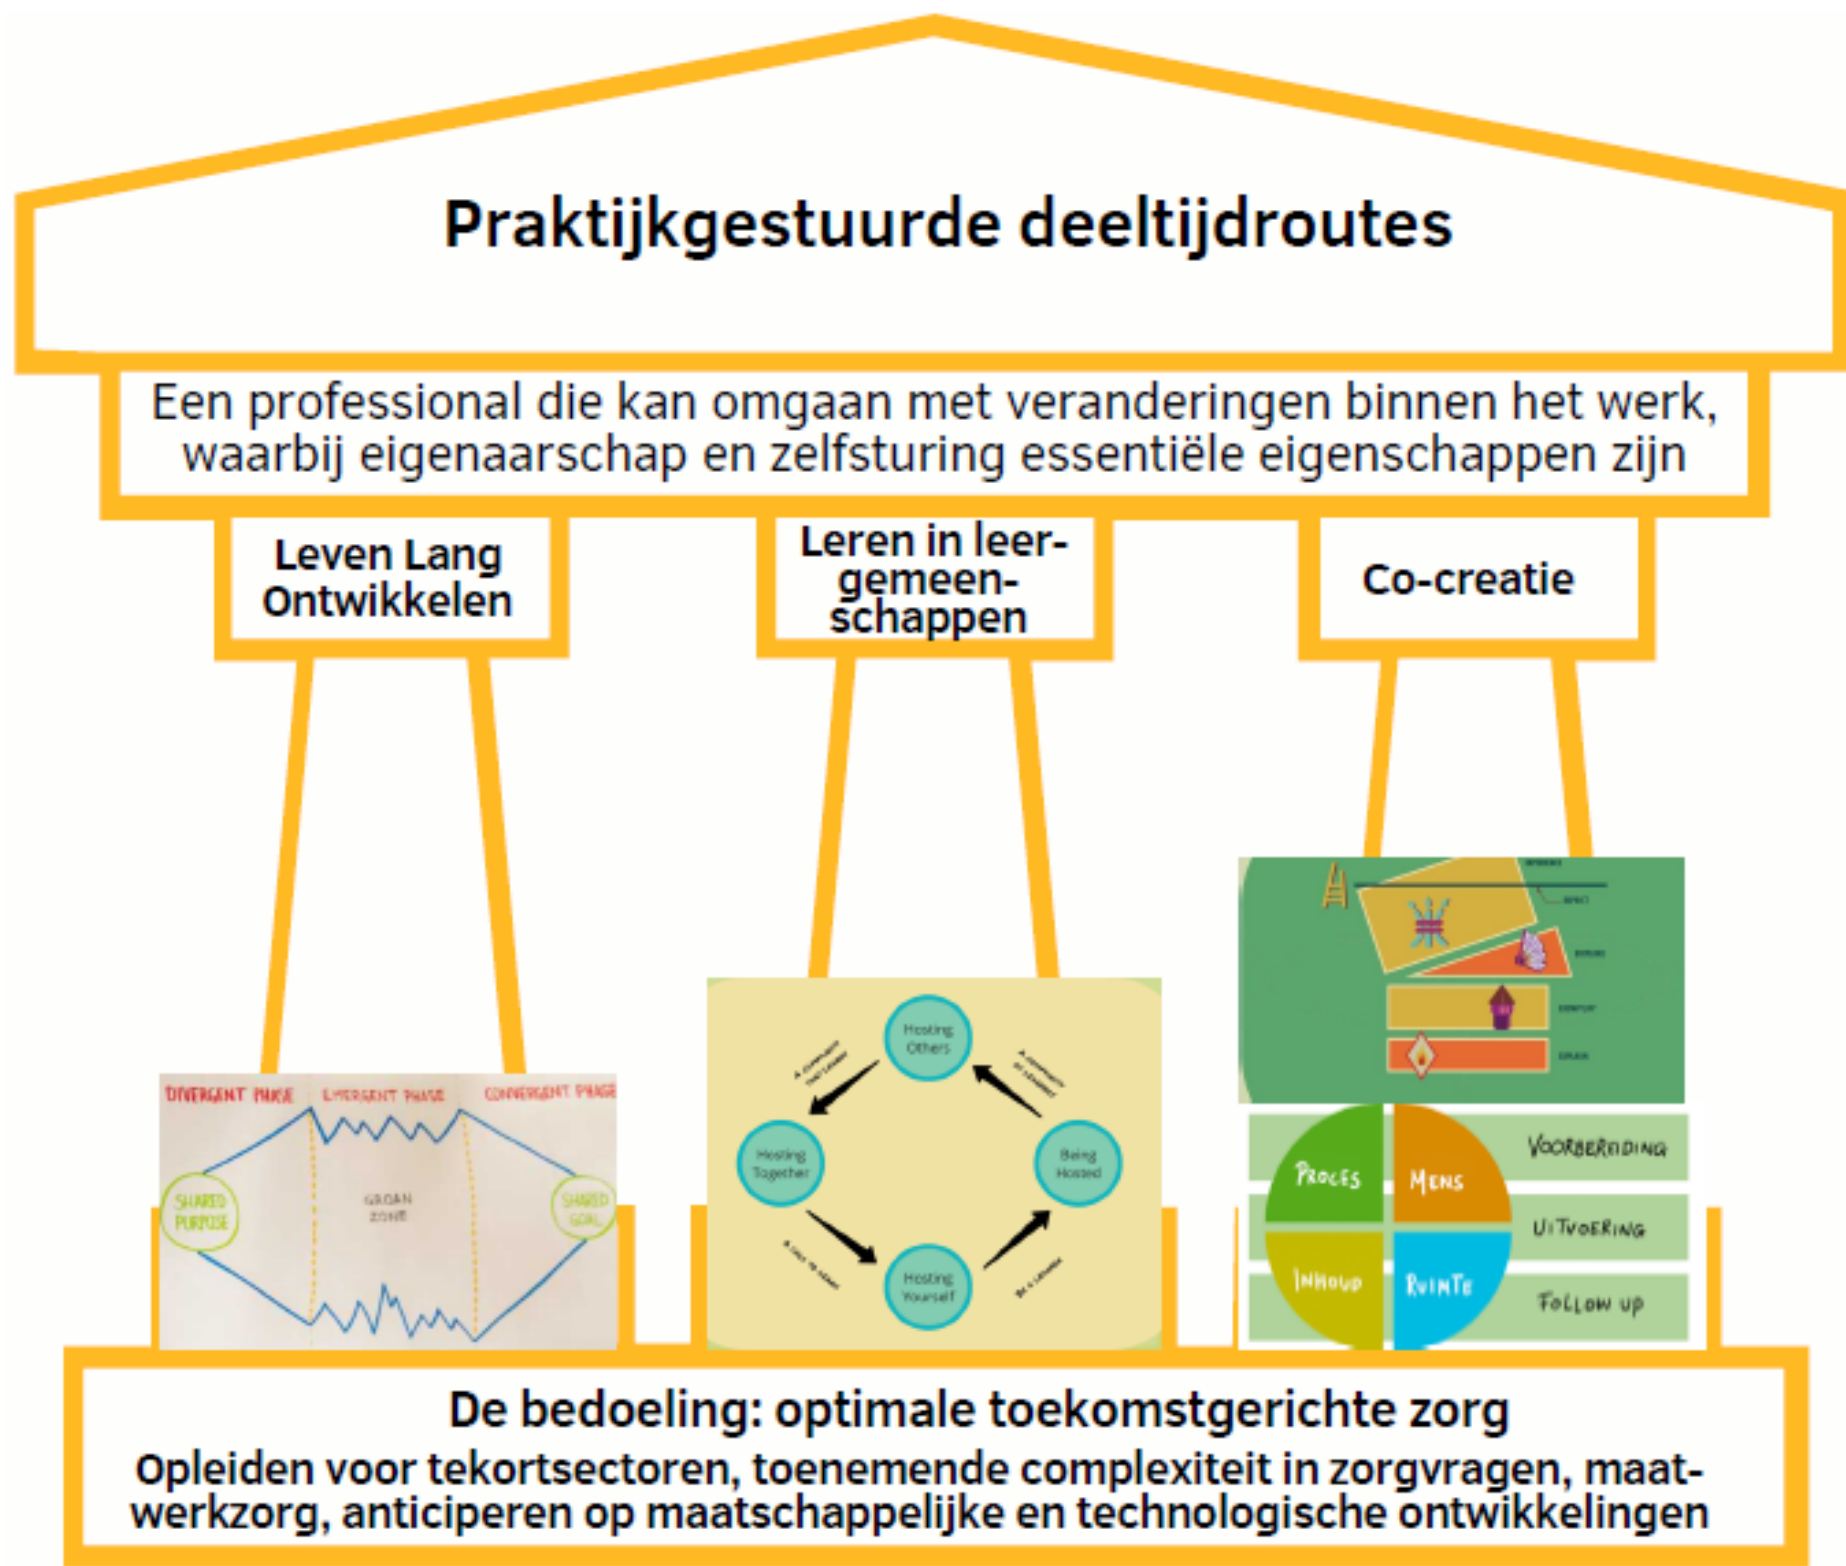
Praktijkgestuurde deeltijdroutes

Een professional die kan omgaan met veranderingen binnen het werk, waarbij eigenaarschap en zelfsturing essentiële eigenschappen zijn

Leven Lang Ontwikkelen

Leren in leergemeenschappen

Co-creatie

DIVERGENT PHASE EMERGENT PHASE CONVERGENT PHASE

SHARED PURPOSE

GROAN ZONE

SHARED GOAL

Hosting Others

Hosting Together

Being Hosted

Hosting Yourself

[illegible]

PROCES MENS INHOUD RUIMTE

VOORBEREIDING

UITVOERING

FOLLOW UP

De bedoeling: optimale toekomstgerichte zorg

Opleiden voor tekortsectoren, toenemende complexiteit in zorgvragen, maatwerkzorg, anticiperen op maatschappelijke en technologische ontwikkelingen